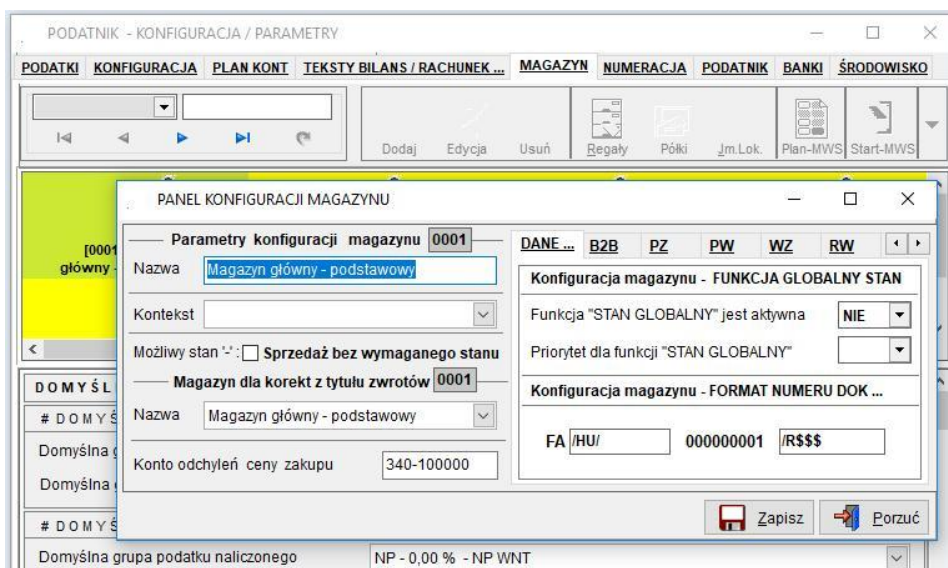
PODATNIK - KONFIGURACJA / PARAMETRY

PODATKI KONFIGURACJA PLAN KONT TEKSTY BILANS / RACHUNEK ... MAGAZYN NUMERACJA PODATNIK BANKI ŚRODOWISKO

Dodaj Edycja Usuń Regały Półki Jm.Lok. Plan-MWS Start-MWS

[0001 główny

DOMYŚL
# DOMYŚ
Domyślna
Domyślna
# DOMYŚ
Domyślna grupa podatku naliczonego NP - 0,00 % - NP WNT

PANEL KONFIGURACJI MAGAZYNU

Parametry konfiguracji magazynu 0001
Nazwa Magazyn główny - podstawowy
Kontekst
Możliwy stan '-' : Sprzedaż bez wymaganego stanu
Magazyn dla korekt z tytułu zwrotów 0001
Nazwa Magazyn główny - podstawowy
Konto odchyleń ceny zakupu 340-100000

DANE ... B2B PZ PW WZ RW
Konfiguracja magazynu - FUNKCJA GLOBALNY STAN
Funkcja "STAN GLOBALNY" jest aktywna NIE
Priorytet dla funkcji "STAN GLOBALNY"
Konfiguracja magazynu - FORMAT NUMERU DOK ...
FA /HU/ 000000001 /R$$$

Zapisz Porzuć